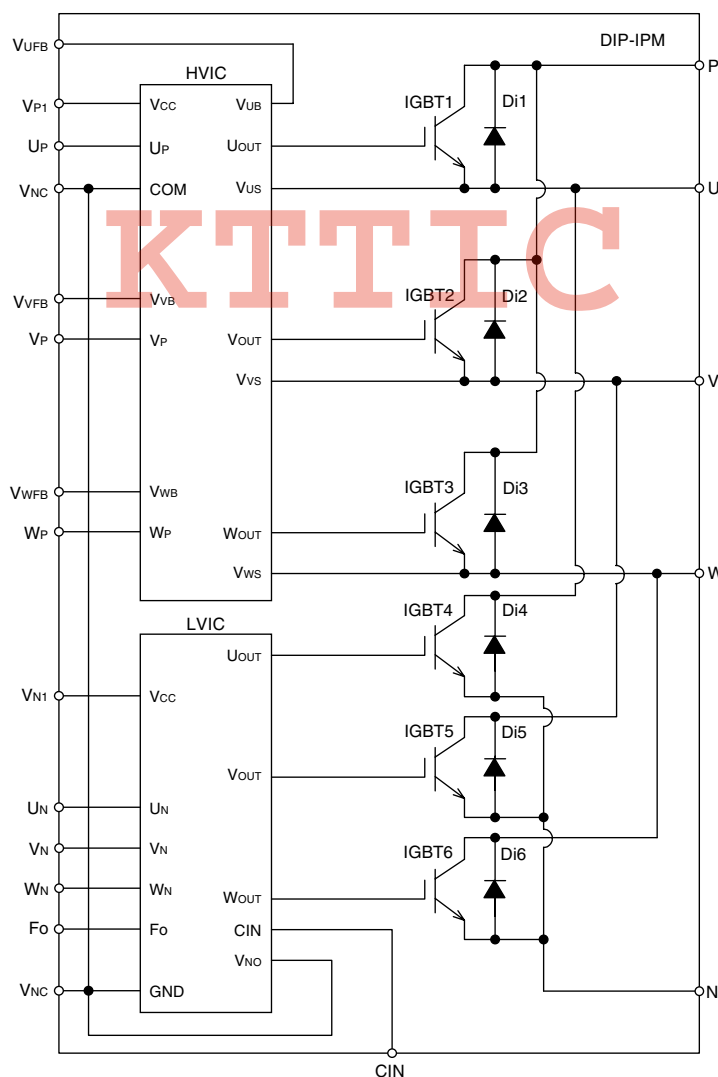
DIP-IPM

HVIC

VUFB
VP1
UP
VNC
VVFB
VP
VWFB
WP

VCC
UP
COM
VVB
VP
VWB
WP

VUB
UOUT
VUS
VOUT
VVS
WOUT
VWS

IGBT1
Di1
IGBT2
Di2
IGBT3
Di3

P
U
V
W

KTTIC

LVIC

VN1
UN
VN
WN
FO
VNC

VCC
UN
VN
WN
FO
GND

UOUT
VOUT
WOUT
CIN
VNO

IGBT4
Di4
IGBT5
Di5
IGBT6
Di6

N
CIN